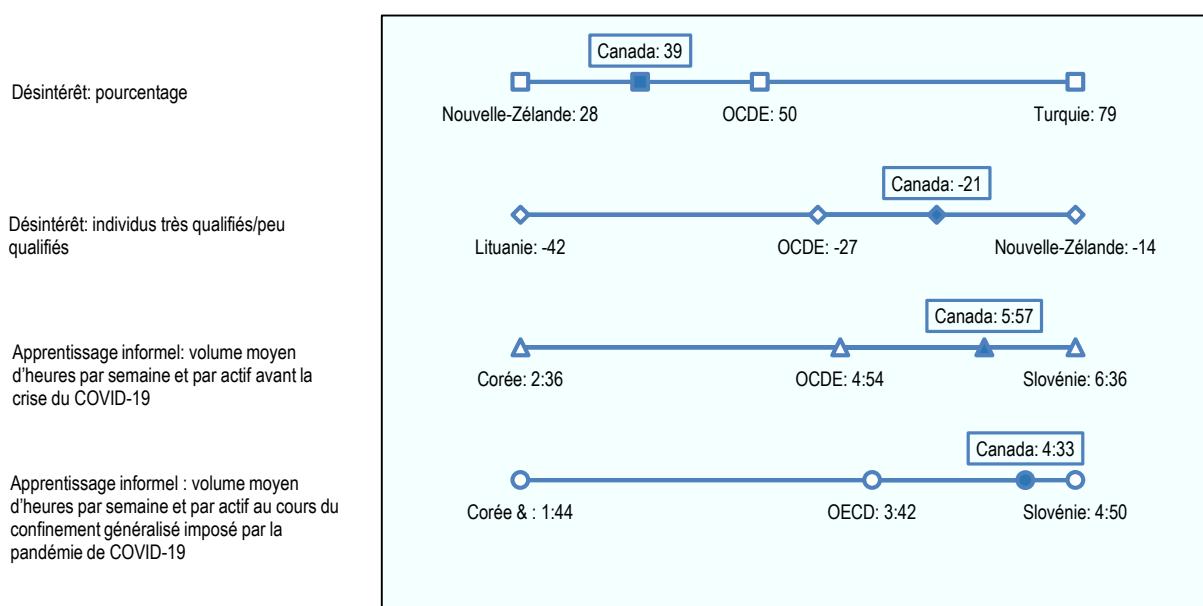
Désintérêt: pourcentage

Canada: 39

Nouvelle-Zélande: 28

OCDE: 50

Turquie: 79

Désintérêt: individus très qualifiés/peu qualifiés

Canada: -21

Lituanie: -42

OCDE: -27

Nouvelle-Zélande: -14

Apprentissage informel: volume moyen d'heures par semaine et par actif avant la crise du COVID-19

Canada: 5:57

Corée: 2:36

OCDE: 4:54

Slovénie: 6:36

Apprentissage informel : volume moyen d'heures par semaine et par actif au cours du confinement généralisé imposé par la pandémie de COVID-19

Canada: 4:33

Corée & : 1:44

OECD: 3:42

Slovénie: 4:50